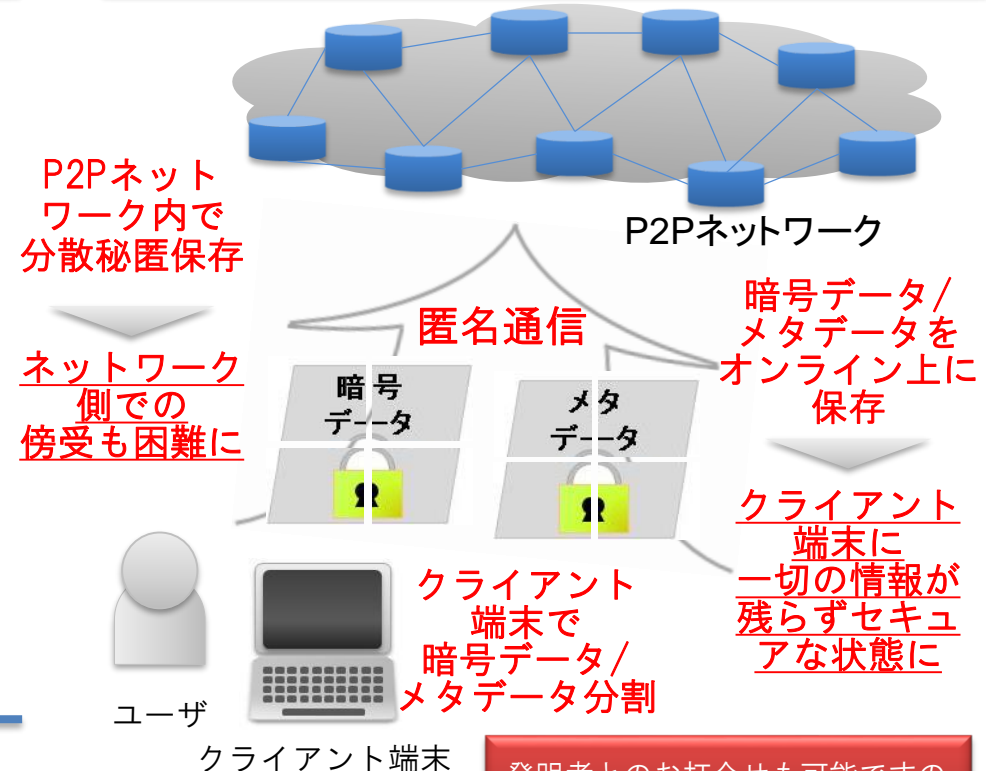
P2Pネットワーク内で分散秘匿保存

ネットワーク側での傍受も困難に

P2Pネットワーク

暗号データ/メタデータをオンライン上に保存

クライアント端末に一切の情報が残らずセキュアな状態に

匿名通信

暗号データ

メタデータ

クライアント端末で暗号データ/メタデータ分割

ユーザ

クライアント端末

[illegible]